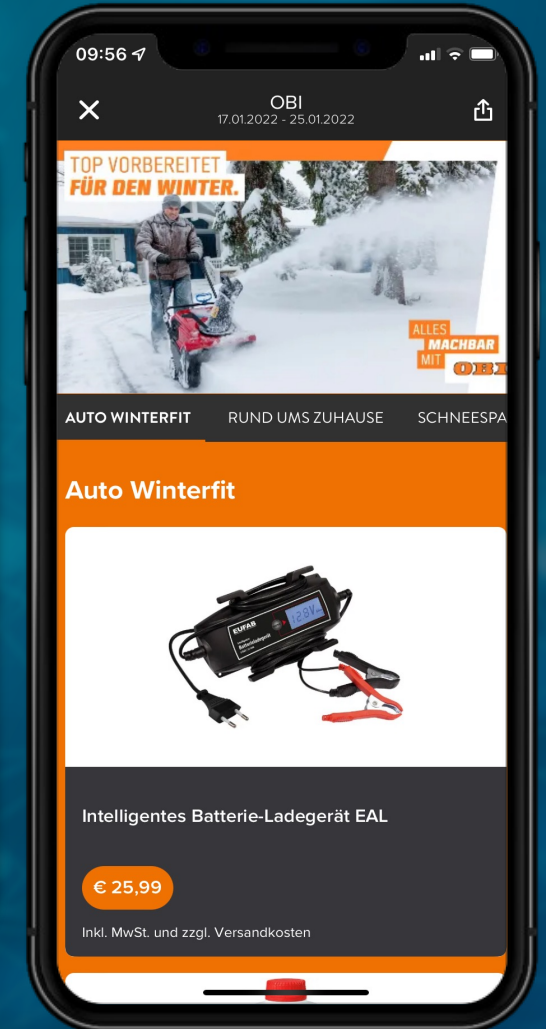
09:56

OBI
17.01.2022 - 25.01.2022

TOP VORBEREITET
FÜR DEN WINTER.

ALLES
MACHBAR
MIT OBI

AUTO WINTERFIT RUND UMS ZUHAUSE SCHNEESPA

Auto Winterfit

EUFAB
12.8V

Intelligentes Batterie-Ladegerät EAL

€ 25,99

Inkl. MwSt. und zzgl. Versandkosten